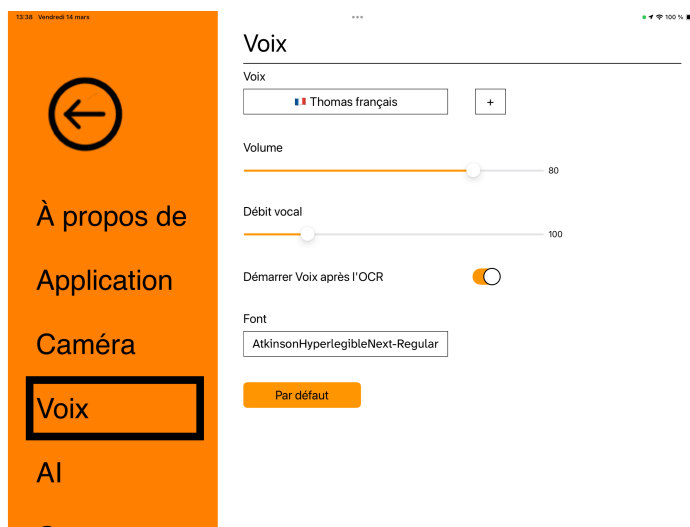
13:38 Vendredi 14 mars

100 %

À propos de

Application

Caméra

Voix

AI

Voix

Voix

Thomas français

+

Volume

80

Débit vocal

100

Démarrer Voix après l'OCR

Font

AtkinsonHyperlegibleNext-Regular

Par défaut